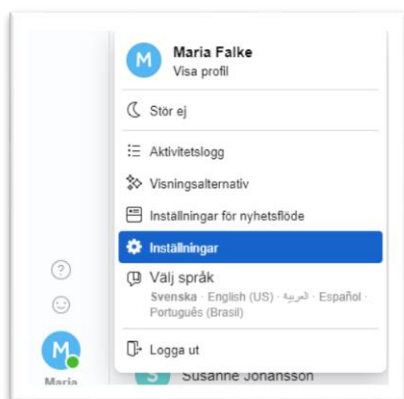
M Maria Falke
Visa profil

Stör ej

Aktivitetslogg

Visningsalternativ

Inställningar för nyhetsflöde

Inställningar

Välj språk
Svenska · English (US) · العربية · Español · Português (Brasil)

Logga ut

?

M
Maria

S Susanne Johansson